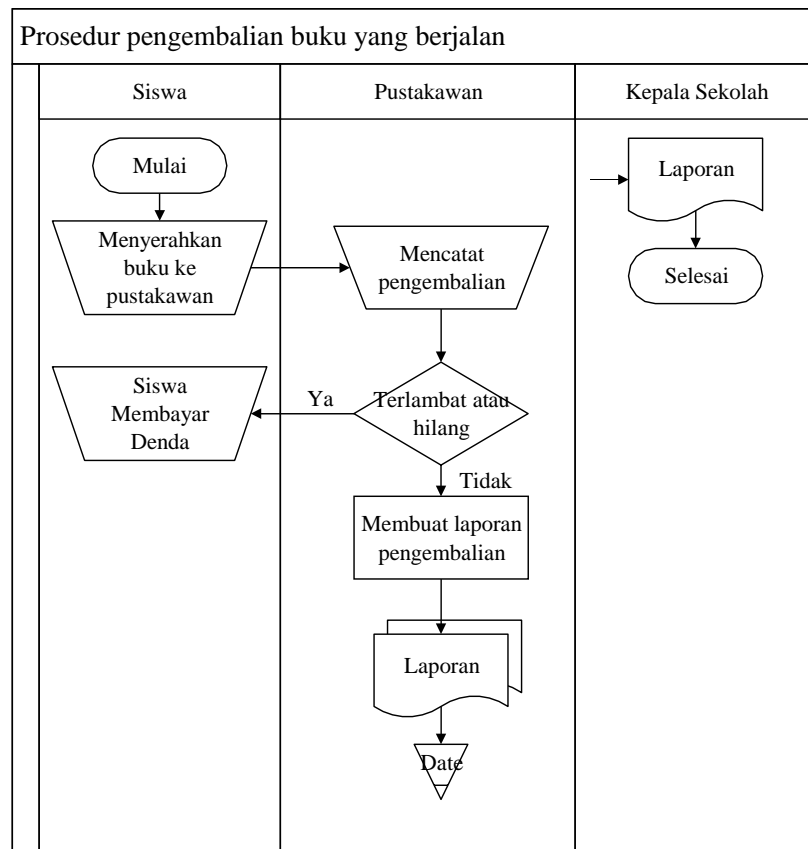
Prosedur pengembalian buku yang berjalan

| Siswa | Pustakawan | Kepala Sekolah |
|---|---|---|

Mulai

Menyerahkan buku ke pustakawan

Mencatat pengembalian

Siswa Membayar Denda

Ya

Terlambat atau hilang

Tidak

Membuat laporan pengembalian

Laporan

Date

Laporan

Selesai